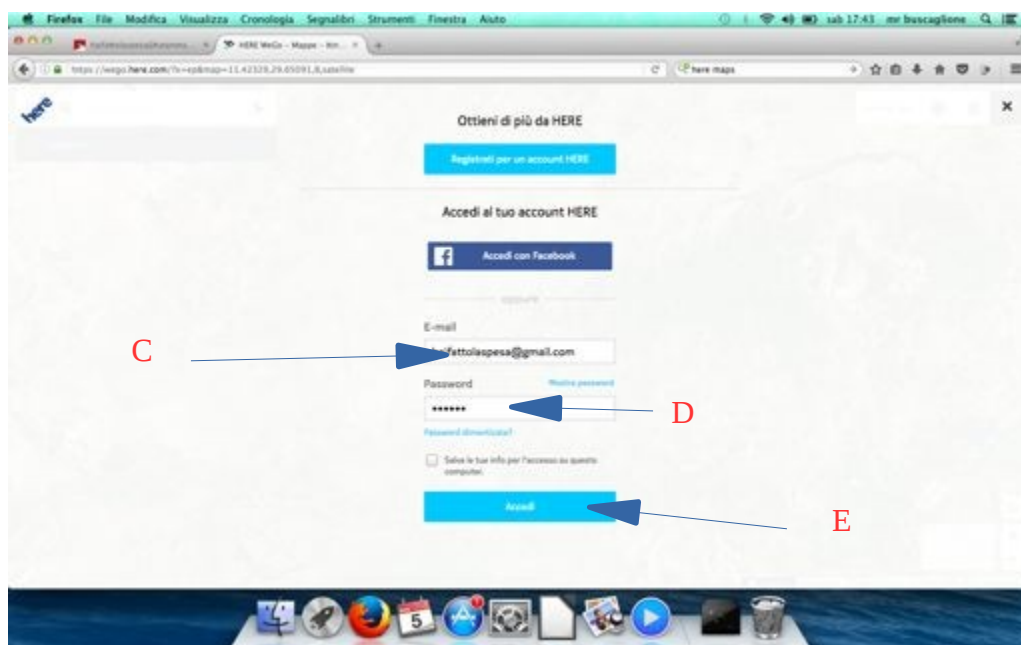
Firefox File Modifica Visualizza Cronologia Segnalibri Strumenti Finestra Aiuto

sab 17:43 mr buscaglione

HERE WeGo - Mappe - Itin...

https://wego.here.com/?x=ep&map=11.42328,29.65091,8,satellite

here maps

here

×

Ottieni di più da HERE

Registrati per un account HERE

Accedi al tuo account HERE

Accedi con Facebook

oppure

E-mail

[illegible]fattolaspesa@gmail.com

Password

Mostra password

••••••

Password dimenticata?

Salva le tue info per l'accesso su questo computer.

Accedi

C

D

E

5